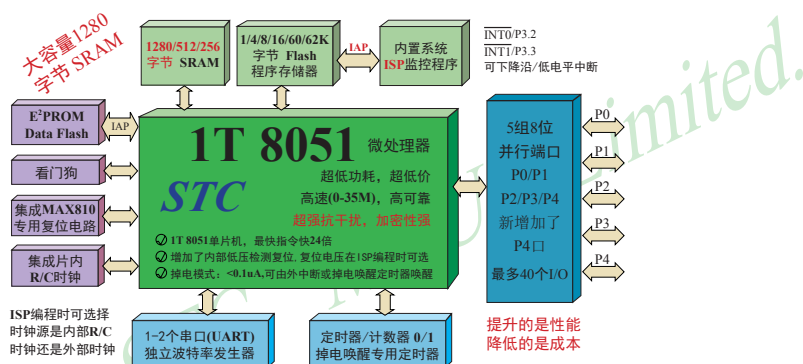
大容量1280
字节 SRAM

1280/512/256
字节 SRAM

1/4/8/16/60/62K
字节 Flash
程序存储器

IAP

内置系统
ISP监控程序

$\overline{INT0}$/P3.2
$\overline{INT1}$/P3.3
可下降沿/低电平中断

E²PROM
Data Flash

IAP

看门狗

集成MAX810
专用复位电路

集成片内
R/C时钟

1T 8051 微处理器

STC

超低功耗，超低价
高速(0-35M)，高可靠
超强抗干扰，加密性强

1T 8051单片机，最快指令快24倍
增加了内部低压检测复位，复位电压在ISP编程时可选
掉电模式：<0.1uA,可由外中断或掉电唤醒定时器唤醒

5组8位
并行端口
P0/P1
P2/P3/P4
新增加了
P4口
最多40个I/O

P0
P1
P2
P3
P4

ISP编程时可选择
时钟源是内部R/C
时钟还是外部时钟

1-2个串口(UART)
独立波特率发生器

定时器/计数器 0/1
掉电唤醒专用定时器

提升的是性能
降低的是成本

Limited.